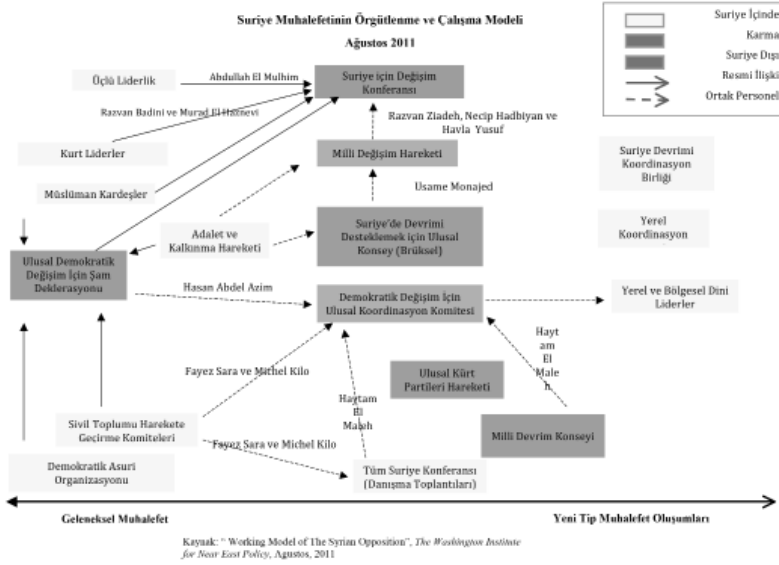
Suriye Muhalefetinin Örgütlenme ve Çalışma Modeli

Ağustos 2011

Suriye İçinde
Karma
Suriye Dışı
Resmi İlişki
Ortak Personel

Üçlü Liderlik

Abdullah El Mulhim

Suriye için Değişim Konferansı

Razvan Badini ve Murad El Haznevi

Razvan Ziadeh, Necip Hadbiyan ve Havla Yusuf

Kurt Liderler

Milli Değişim Hareketi

Suriye Devrimi Koordinasyon Birliği

Müslüman Kardeşler

Usame Monajed

Adalet ve Kalkınma Hareketi

Suriye'de Devrimi Desteklemek için Ulusal Konsey (Brüksel)

Yerel Koordinasyon

Ulusal Demokratik Değişim İçin Şam Deklerasyonu

Hasan Abdel Azim

Demokratik Değişim İçin Ulusal Koordinasyon Komitesi

Yerel ve Bölgesel Dini Liderler

Haytam El Maleh

Fayez Sara ve Michel Kilo

Ulusal Kürt Partileri Hareketi

Haytam El Maleh

Sivil Toplumu Harekete Geçirme Komiteleri

Milli Devrim Konseyi

Fayez Sara ve Michel Kilo

Demokratik Asuri Organizasyonu

Tüm Suriye Konferansı (Danışma Toplantıları)

Geleneksel Muhalefet

Yeni Tip Muhalefet Oluşumları

Kaynak: " Working Model of The Syrian Opposition", The Washington Institute for Near East Policy, Agustos, 2011